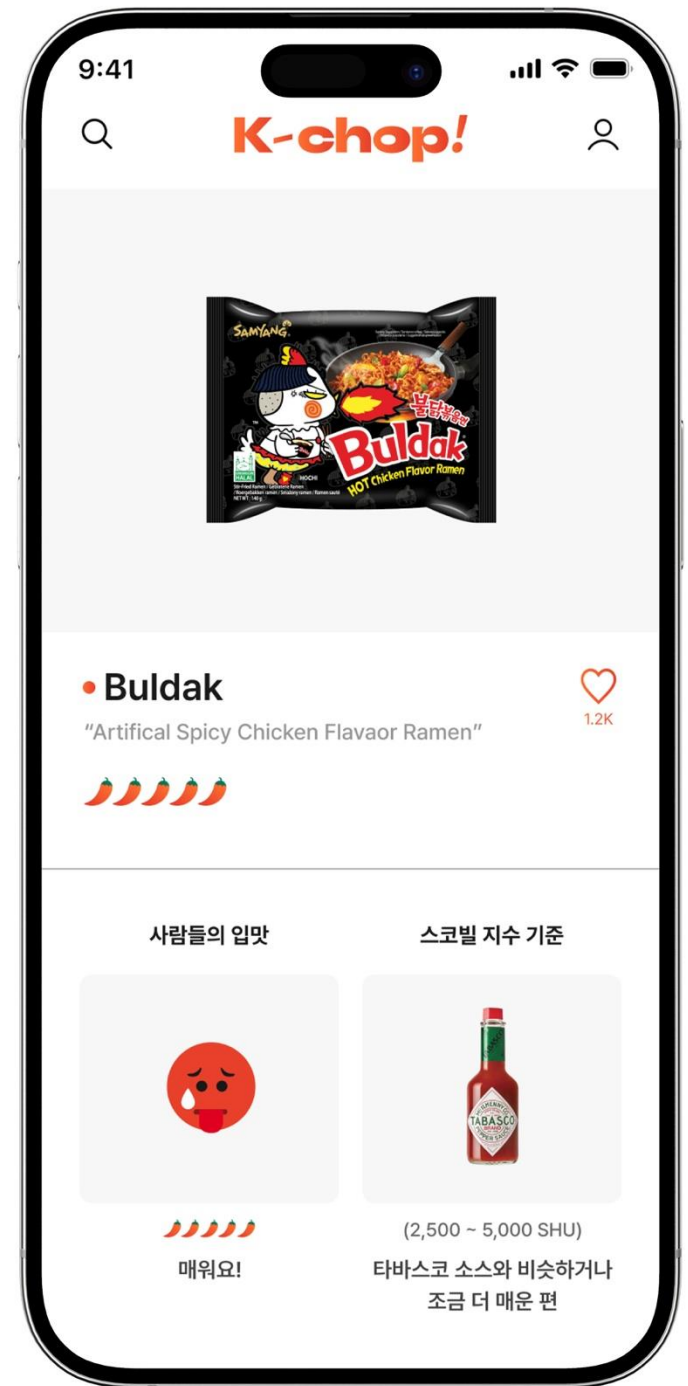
9:41

K-chop!

SAMYANG

불닭볶음면

Buldak

HOT Chicken Flavor Ramen

HALAL

HOCHI

Buldak

"Artifical Spicy Chicken Flavaor Ramen"

1.2K

사람들의 입맛

스코빌 지수 기준

TABASCO

매워요!

(2,500 ~ 5,000 SHU)

타바스코 소스와 비슷하거나 조금 더 매운 편